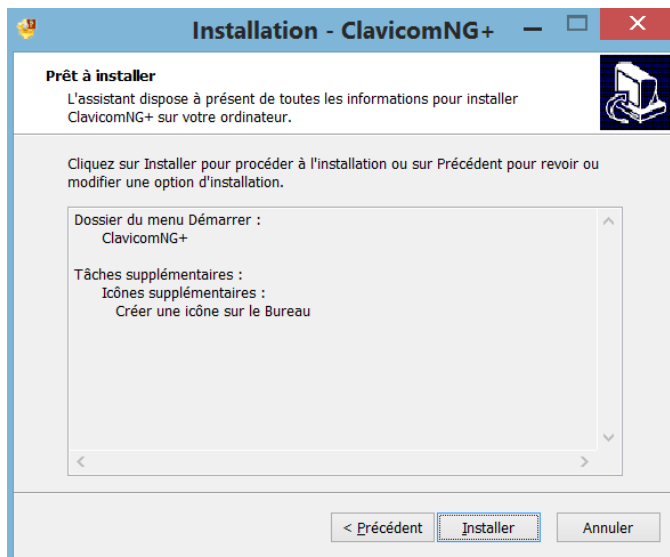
Installation - ClavicomNG+

Prêt à installer
L'assistant dispose à présent de toutes les informations pour installer ClavicomNG+ sur votre ordinateur.

Cliquez sur Installer pour procéder à l'installation ou sur Précédent pour revoir ou modifier une option d'installation.

Dossier du menu Démarrer :
ClavicomNG+

Tâches supplémentaires :
Icônes supplémentaires :
Créer une icône sur le Bureau

< Précédent | Installer | Annuler